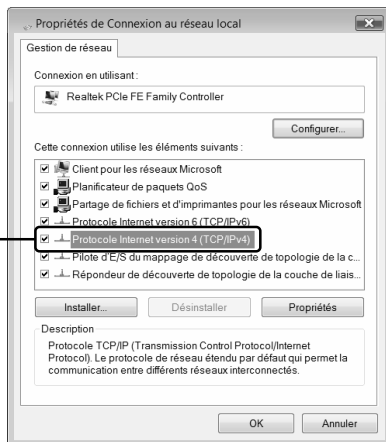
Propriétés de Connexion au réseau local

Gestion de réseau

Connexion en utilisant :

Realtek PCIe FE Family Controller

Configurer...

Cette connexion utilise les éléments suivants :

Client pour les réseaux Microsoft
Planificateur de paquets QoS
Partage de fichiers et d'imprimantes pour les réseaux Microsoft
Protocole Internet version 6 (TCP/IPv6)
Protocole Internet version 4 (TCP/IPv4)
Pilote d'E/S du mappage de découverte de topologie de la c...
Répondeur de découverte de topologie de la couche de liais...

Installer... Désinstaller Propriétés

Description

Protocole TCP/IP (Transmission Control Protocol/Internet Protocol). Le protocole de réseau étendu par défaut qui permet la communication entre différents réseaux interconnectés.

OK Annuler